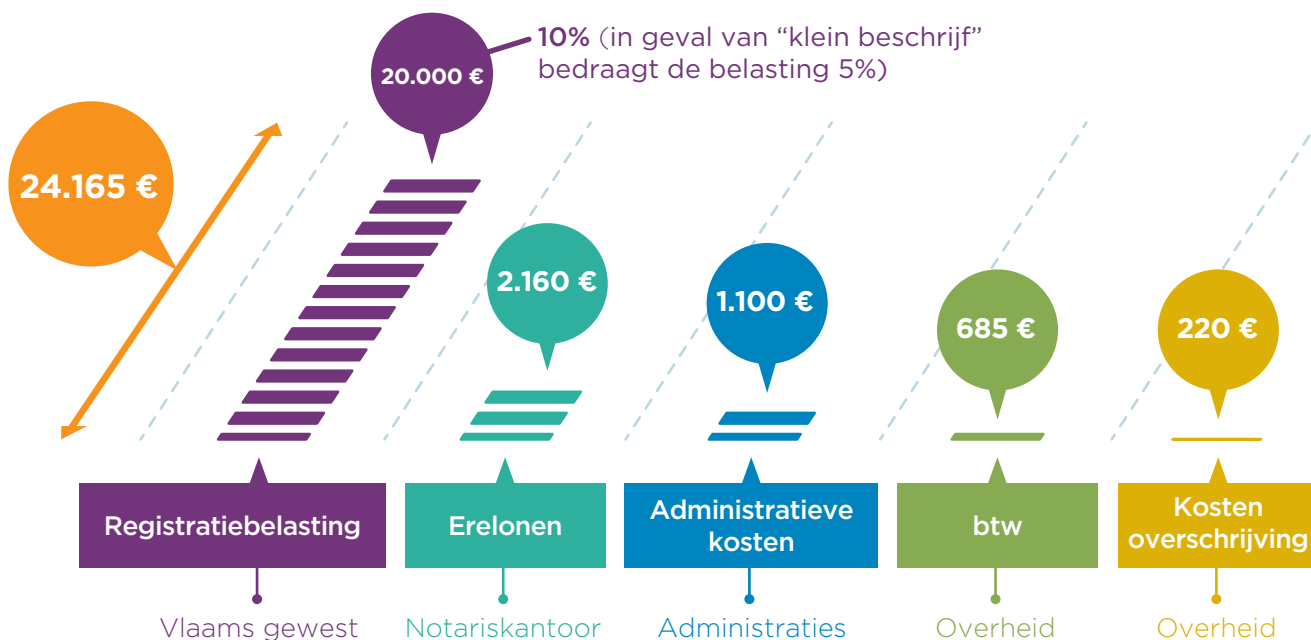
24.165 €

20.000 €

10% (in geval van "klein beschrijf" bedraagt de belasting 5%)

2.160 €

1.100 €

685 €

220 €

Registratiebelasting

Erelonen

Administratieve kosten

btw

Kosten overschrijving

Vlaams gewest

Notariskantoor

Administraties

Overheid

Overheid